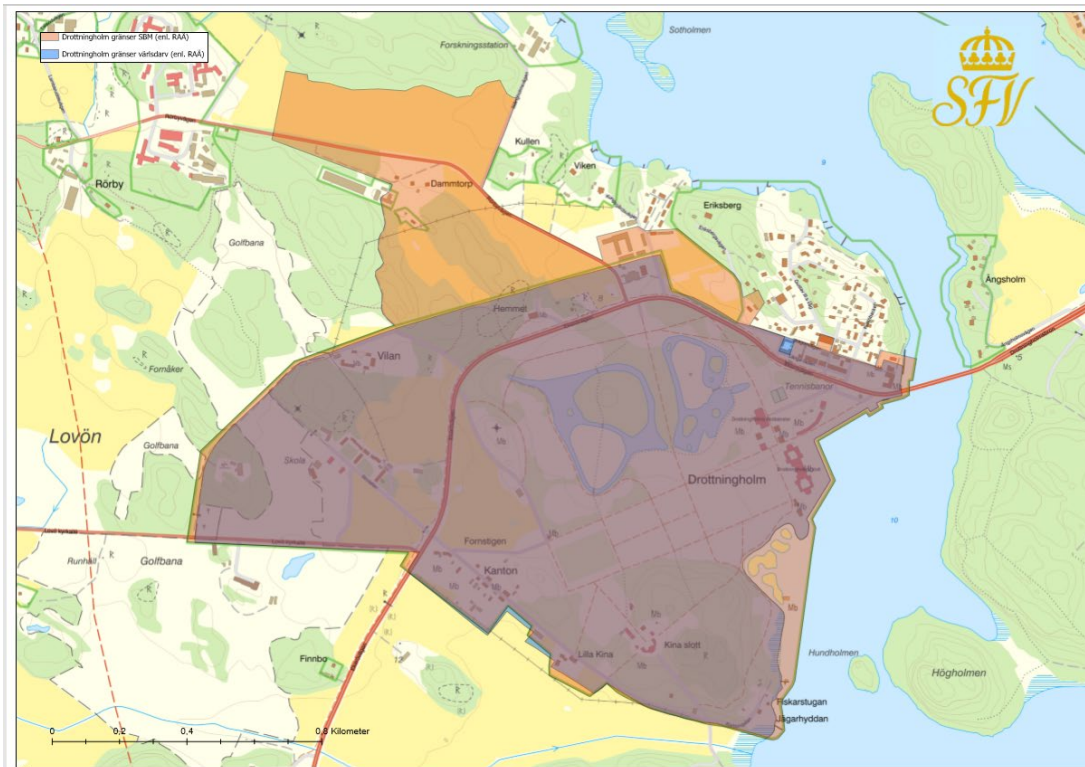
Drottningholm gränser SBM (enl. RAÄ)
Drottningholm gränser världsarv (enl. RAÄ)

SFV

Sotholmen
Forskningsstation
Kullen
Viken
Rörby
Dammtorp
Eriksberg
Golfbana
Ängsholm
Hemmet
Vilan
Fornåker
Tennisbanor
Lovön
Golfbana
Skola
Drottningholm
Fornstigen
Runhäll
Golfbana
Kanton
Finnbo
Lilla Kina
Kina slott
Hundholmen
Högholmen
Fiskarstugan
Jägarhyddan

0
0,2
0,4
0,8 Kilometer